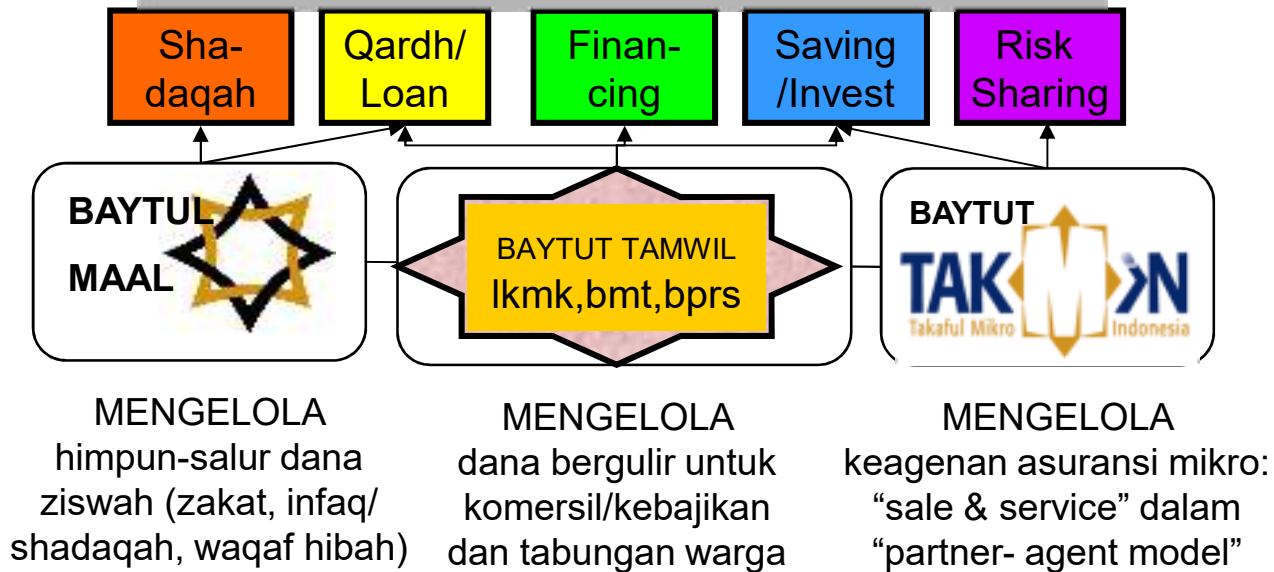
Shadaqah

Qardh/ Loan

Financing

Saving /Invest

Risk Sharing

BAYTUL MAAL

BAYTUT TAMWIL lkmk,bmt,bprs

BAYTUT TAKMIN Takaful Mikro Indonesia

MENGELOLA himpun-salur dana ziswah (zakat, infaq/ shadaqah, waqaf hibah)

MENGELOLA dana bergulir untuk komersil/kebajikan dan tabungan warga

MENGELOLA keagenan asuransi mikro: “sale & service” dalam “partner- agent model”